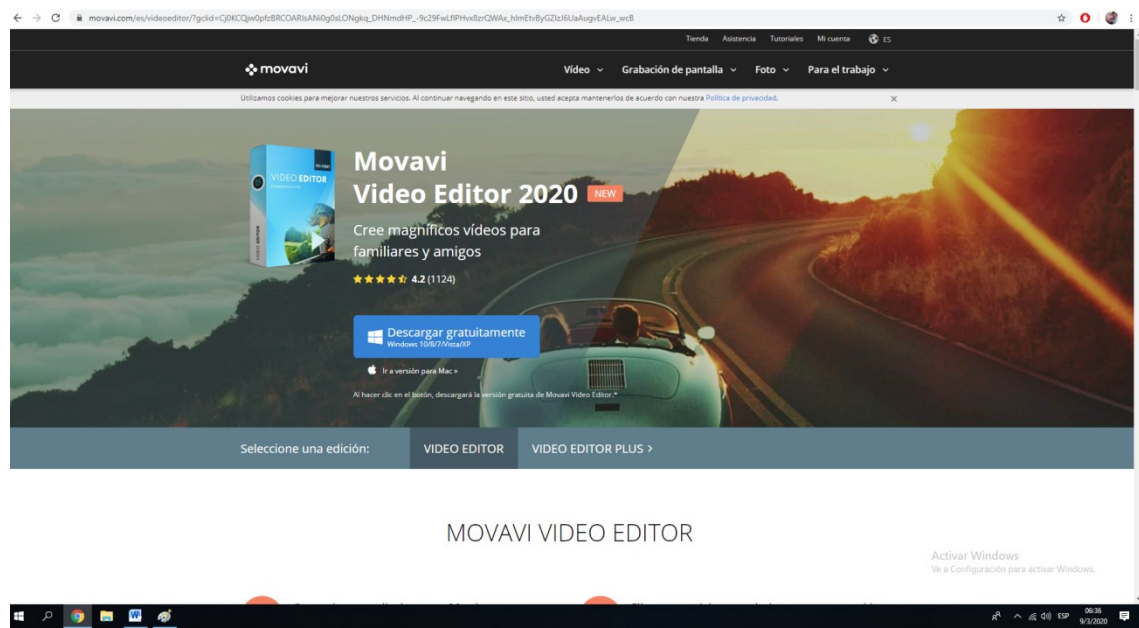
movavi.com/es/videoeditor/?gclid=Cj0KCQjw0pfzBRCOARIsANi0g0sLONgkq_DHNmdHP_-9c29FwLflPHvx8zrQWAx_hlmEtvByGZIzI6UaAugvEALw_wcB

Tienda Asistencia Tutoriales Mi cuenta ES

movavi

Video Grabación de pantalla Foto Para el trabajo

Utilizamos cookies para mejorar nuestros servicios. Al continuar navegando en este sitio, usted acepta mantenerlos de acuerdo con nuestra Política de privacidad.

VIDEO EDITOR

Movavi
Video Editor 2020 NEW

Cree magníficos vídeos para familiares y amigos

4.2 (1124)

Descargar gratuitamente
Windows 10/8/7/Vista/XP

Ir a versión para Mac »

Al hacer clic en el botón, descargará la versión gratuita de Movavi Video Editor.*

Seleccione una edición: VIDEO EDITOR VIDEO EDITOR PLUS >

MOVAVI VIDEO EDITOR

Activar Windows
Ve a Configuración para activar Windows.

ESP 06:36 9/3/2020